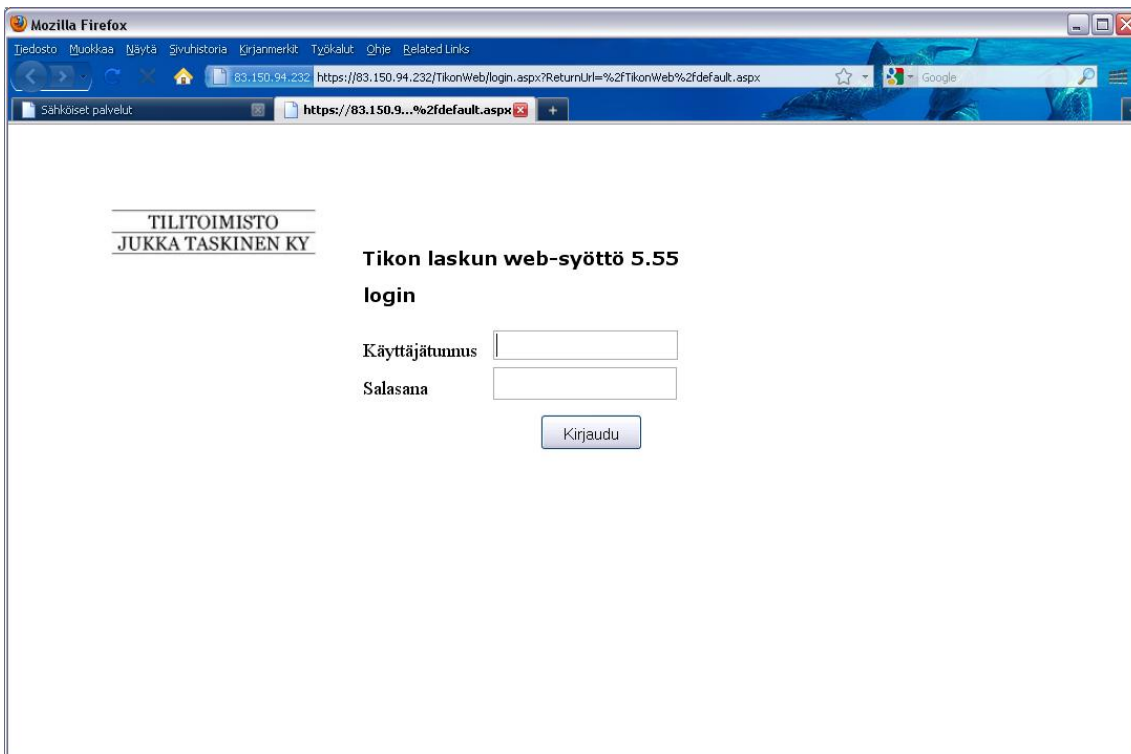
Mozilla Firefox

Tiedosto Muokkaa Näytä Sivuhistoria Kirjanmerkit Työkalut Ohje Related Links

83.150.94.232 https://83.150.94.232/TikonWeb/login.aspx?ReturnUrl=%2fTikonWeb%2fdefault.aspx

Google

Sähköiset palvelut

https://83.150.9...%2fdefault.aspx

+

TILITOIMISTO
JUKKA TASKINEN KY

Tikon laskun web-syöttö 5.55

login

Käyttäjätunnus

Salasana

Kirjaudu